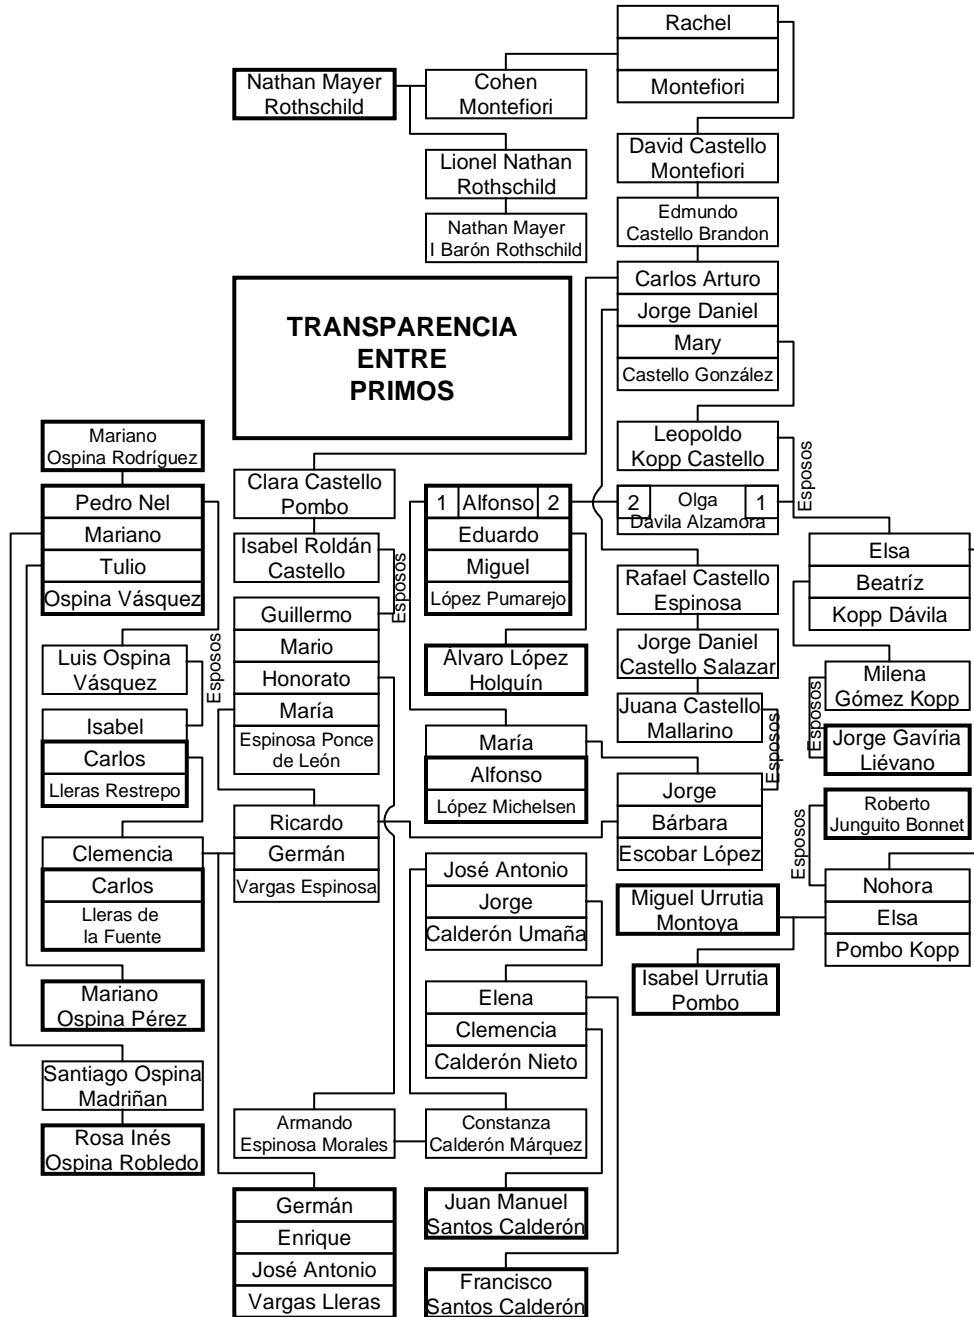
Rachel

Montefiori

Nathan Mayer Rothschild

Cohen Montefiori

Lionel Nathan Rothschild

Nathan Mayer I Barón Rothschild

David Castello Montefiori

Edmundo Castello Brandon

Carlos Arturo
Jorge Daniel
Mary
Castello González

TRANSPARENCIA ENTRE PRIMOS

Leopoldo Kopp Castello

Esposos

Mariano Ospina Rodríguez

Pedro Nel
Mariano
Tulio
Ospina Vásquez

Clara Castello Pombo

Isabel Roldán Castello

Esposos

1 Alfonso 2
Eduardo
Miguel
López Pumarejo

2 Olga 1
Dávila Alzamora

Elsa
Beatríz
Kopp Dávila

Rafael Castello Espinosa

Luis Ospina Vásquez

Esposos

Guillermo
Mario
Honorato
María
Espinosa Ponce de León

Álvaro López Holguín

Jorge Daniel Castello Salazar

Milena Gómez Kopp

Juana Castello Mallarino

Esposos

Esposos

Jorge Gavíria Liévano

Isabel
Carlos
Lleras Restrepo

María
Alfonso
López Michelsen

Jorge
Bárbara
Escobar López

Roberto Junguito Bonnet

Esposos

Clemencia
Carlos
Lleras de la Fuente

Ricardo
Germán
Vargas Espinosa

José Antonio
Jorge
Calderón Umaña

Miguel Urrutia Montoya

Nohora
Elsa
Pombo Kopp

Isabel Urrutia Pombo

Mariano Ospina Pérez

Elena
Clemencia
Calderón Nieto

Santiago Ospina Madriñan

Rosa Inés Ospina Robledo

Armando Espinosa Morales

Constanza Calderón Márquez

Germán
Enrique
José Antonio
Vargas Lleras

Juan Manuel Santos Calderón

Francisco Santos Calderón